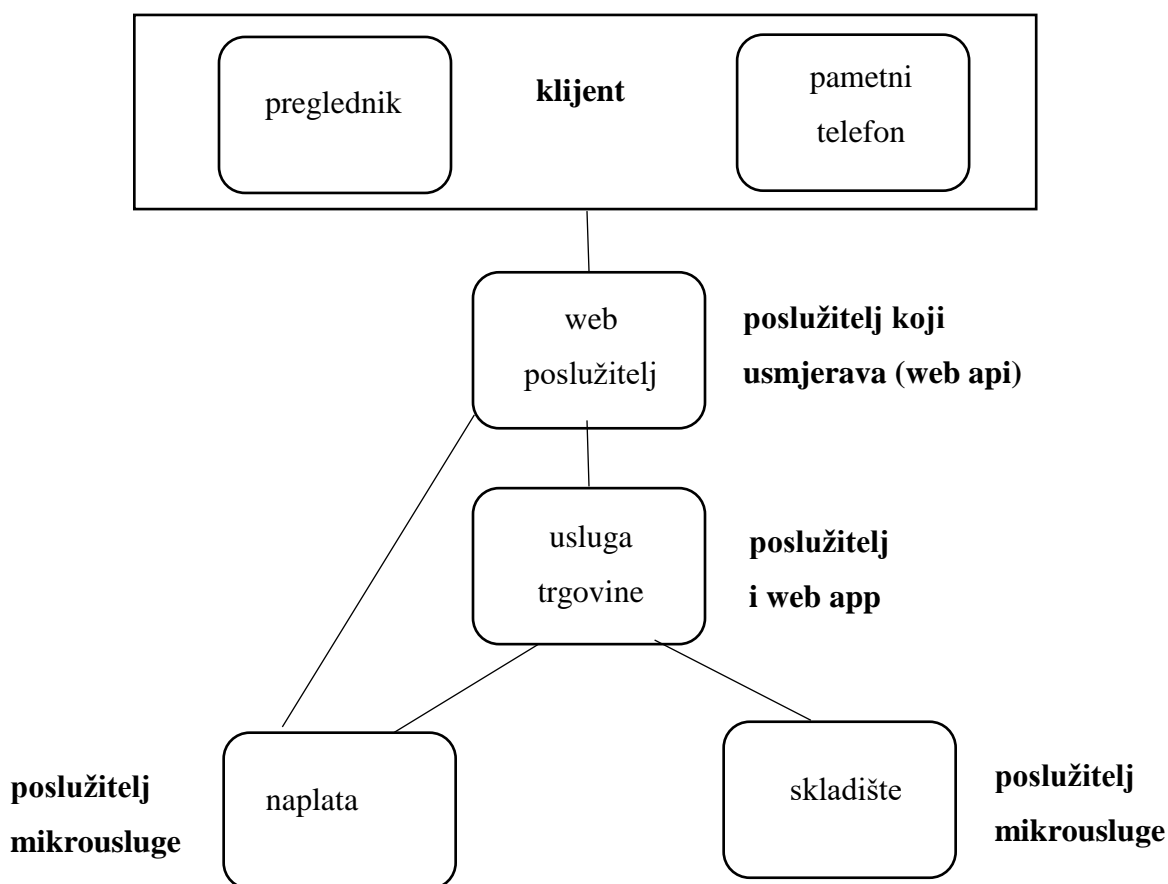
preglednik

klijent

pametni telefon

web poslužitelj

poslužitelj koji usmjerava (web api)

usluga trgovine

poslužitelj i web app

poslužitelj mikrousluge

naplata

skladište

poslužitelj mikrousluge